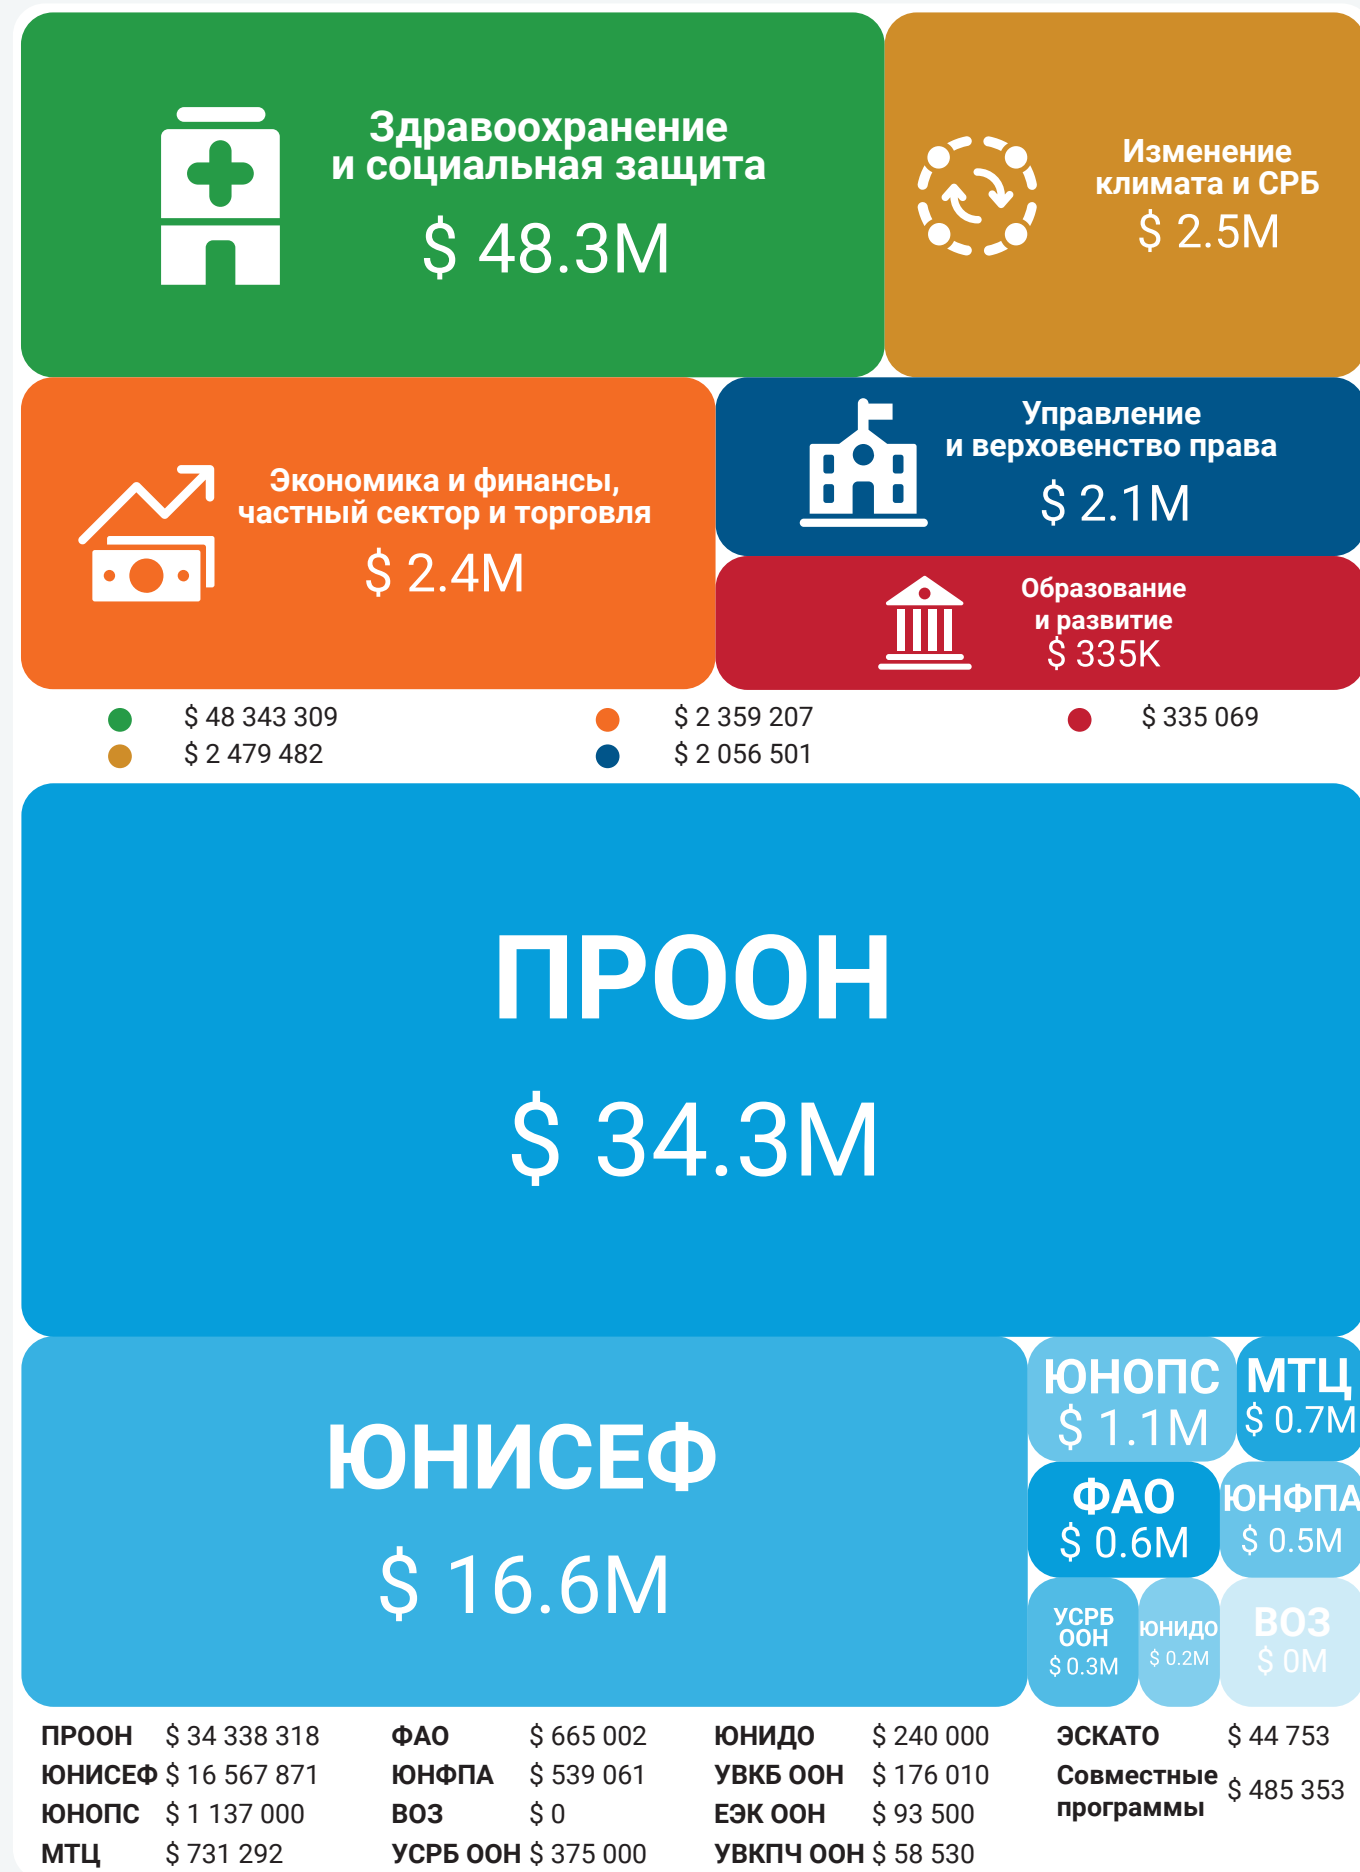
Здравоохранение и социальная защита
$ 48.3M

Изменение климата и СРБ
$ 2.5M

Экономика и финансы, частный сектор и торговля
$ 2.4M

Управление и верховенство права
$ 2.1M

Образование и развитие
$ 335K

$ 48 343 309
$ 2 479 482
$ 2 359 207
$ 2 056 501
$ 335 069

ПРООН
$ 34.3M

ЮНИСЕФ
$ 16.6M

ЮНОПС
$ 1.1M

МТЦ
$ 0.7M

ФАО
$ 0.6M

ЮНФПА
$ 0.5M

УСРБ ООН
$ 0.3M

ЮНИДО
$ 0.2M

ВОЗ
$ 0M

| | | | | | | | |
|---|---|---|---|---|---|---|---|
| ПРООН | $ 34 338 318 | ФАО | $ 665 002 | ЮНИДО | $ 240 000 | ЭСКАТО | $ 44 753 |
| ЮНИСЕФ | $ 16 567 871 | ЮНФПА | $ 539 061 | УВКБ ООН | $ 176 010 | Совместные программы | $ 485 353 |
| ЮНОПС | $ 1 137 000 | ВОЗ | $ 0 | ЕЭК ООН | $ 93 500 | | |
| МТЦ | $ 731 292 | УСРБ ООН | $ 375 000 | УВКПЧ ООН | $ 58 530 | | |